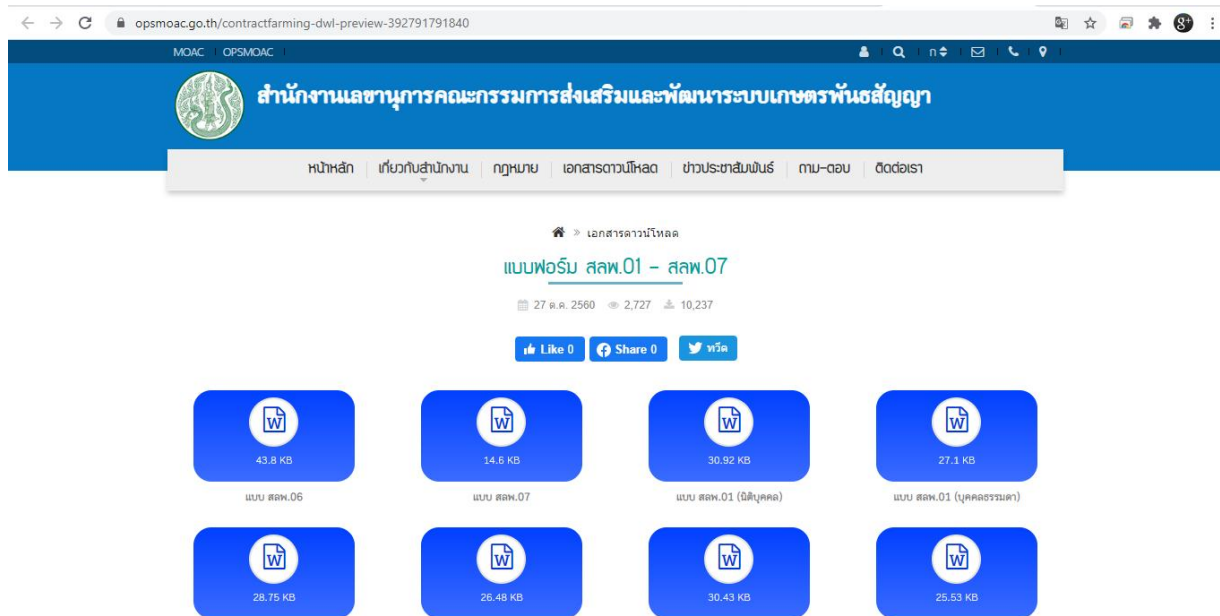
opsmoac.go.th/contractfarming-dwl-preview-392791791840

MOAC | OPSMOAC

ก

สำนักงานเลขานุการคณะกรรมการส่งเสริมและพัฒนาระบบเกษตรพันธสัญญา

หน้าหลัก | เกี่ยวกับสำนักงาน | กฎหมาย | เอกสารดาวน์โหลด | ข่าวประชาสัมพันธ์ | ถาม-ตอบ | ติดต่อเรา

» เอกสารดาวน์โหลด

แบบฟอร์ม สลพ.01 - สลพ.07

27 ต.ค. 2560 2,727 10,237

Like 0 Share 0 ทวีต

43.8 KB
แบบ สลพ.06

14.6 KB
แบบ สลพ.07

30.92 KB
แบบ สลพ.01 (นิติบุคคล)

27.1 KB
แบบ สลพ.01 (บุคคลธรรมดา)

28.75 KB

26.48 KB

30.43 KB

25.53 KB